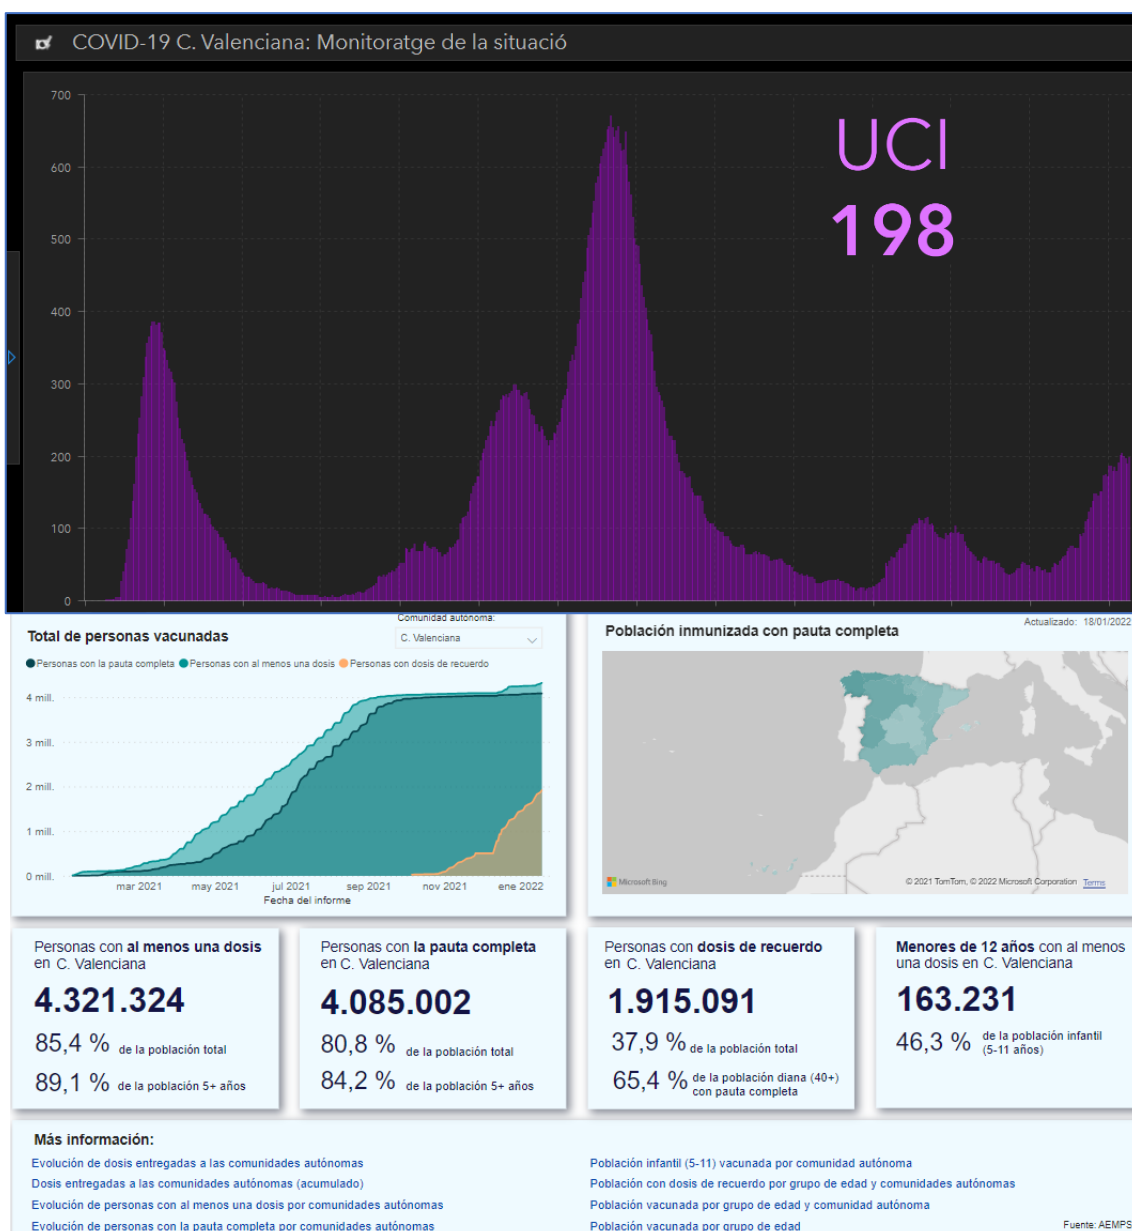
COVID-19 C. Valenciana: Monitoratge de la situació

700
600
500
400
300
200
100
0

UCI
198

Total de personas vacunadas

Comunidad autónoma
C. Valenciana

Personas con la pauta completa Personas con al menos una dosis Personas con dosis de recuerdo

4 mill.
3 mill.
2 mill.
1 mill.
0 mill.

mar 2021 may 2021 jul 2021 sep 2021 nov 2021 ene 2022
Fecha del informe

Población inmunizada con pauta completa

Actualizado: 18/01/2022

Microsoft Bing
© 2021 TomTom, © 2022 Microsoft Corporation Terms

Personas con al menos una dosis en C. Valenciana
4.321.324
85,4 % de la población total
89,1 % de la población 5+ años

Personas con la pauta completa en C. Valenciana
4.085.002
80,8 % de la población total
84,2 % de la población 5+ años

Personas con dosis de recuerdo en C. Valenciana
1.915.091
37,9 % de la población total
65,4 % de la población diana (40+) con pauta completa

Menores de 12 años con al menos una dosis en C. Valenciana
163.231
46,3 % de la población infantil (5-11 años)

Más información:
Evolución de dosis entregadas a las comunidades autónomas
Dosis entregadas a las comunidades autónomas (acumulado)
Evolución de personas con al menos una dosis por comunidades autónomas
Evolución de personas con la pauta completa por comunidades autónomas

Población infantil (5-11) vacunada por comunidad autónoma
Población con dosis de recuerdo por grupo de edad y comunidades autónomas
Población vacunada por grupo de edad y comunidad autónoma
Población vacunada por grupo de edad

Fuente: AEMPS